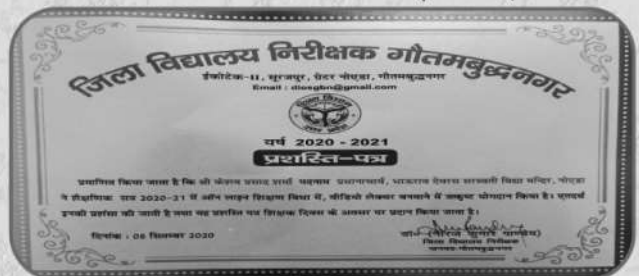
जिला विद्यालय निरीक्षक गौतमबुद्धनगर
ईकोटेक-II, सूरजपुर, ग्रेटर नोएडा, गौतमबुद्धनगर
Email : diosgbn@gmail.com

वर्ष 2020 - 2021
प्रशस्ति-पत्र

प्रमाणित किया जाता है कि श्री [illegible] प्रसाद शर्मा सहायक प्रधानाचार्य, भारतीय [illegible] सरस्वती विद्या मन्दिर, नोएडा ने शैक्षणिक सत्र 2020-21 में ऑन लाइन शिक्षण किया है, वीडियो लेकर बनाने में उत्कृष्ट योगदान किया है। एतदर्थ इनकी प्रशंसा की जाती है तथा यह प्रशस्ति पत्र शिक्षक दिवस के अवसर पर प्रदान किया जाता है।

दिनांक : 05 सितम्बर 2020

(डॉ० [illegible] कुमार पाण्डेय)
जिला विद्यालय निरीक्षक
जनपद-गौतमबुद्धनगर